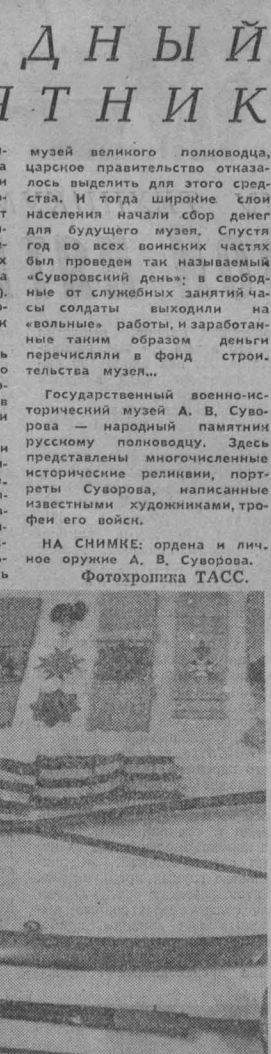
ДНЫЙ
ТНИК

музей великого полководца, царское правительство отказалось выделить для этого средства. И тогда широкие слои населения начали сбор денег для будущего музея. Спустя год во всех воинских частях был проведен так называемый «Суворовский день»: в свободные от служебных занятий часы солдаты выходили на «вольные» работы, и заработанные таким образом деньги перечисляли в фонд строительства музея...

Государственный военно-исторический музей А. В. Суворова — народный памятник русскому полководцу. Здесь представлены многочисленные исторические реликвии, портреты Суворова, написанные известными художниками, трофеи его войск.

НА СНИМКЕ: ордена и личное оружие А. В. Суворова.
Фотохроника ТАСС.